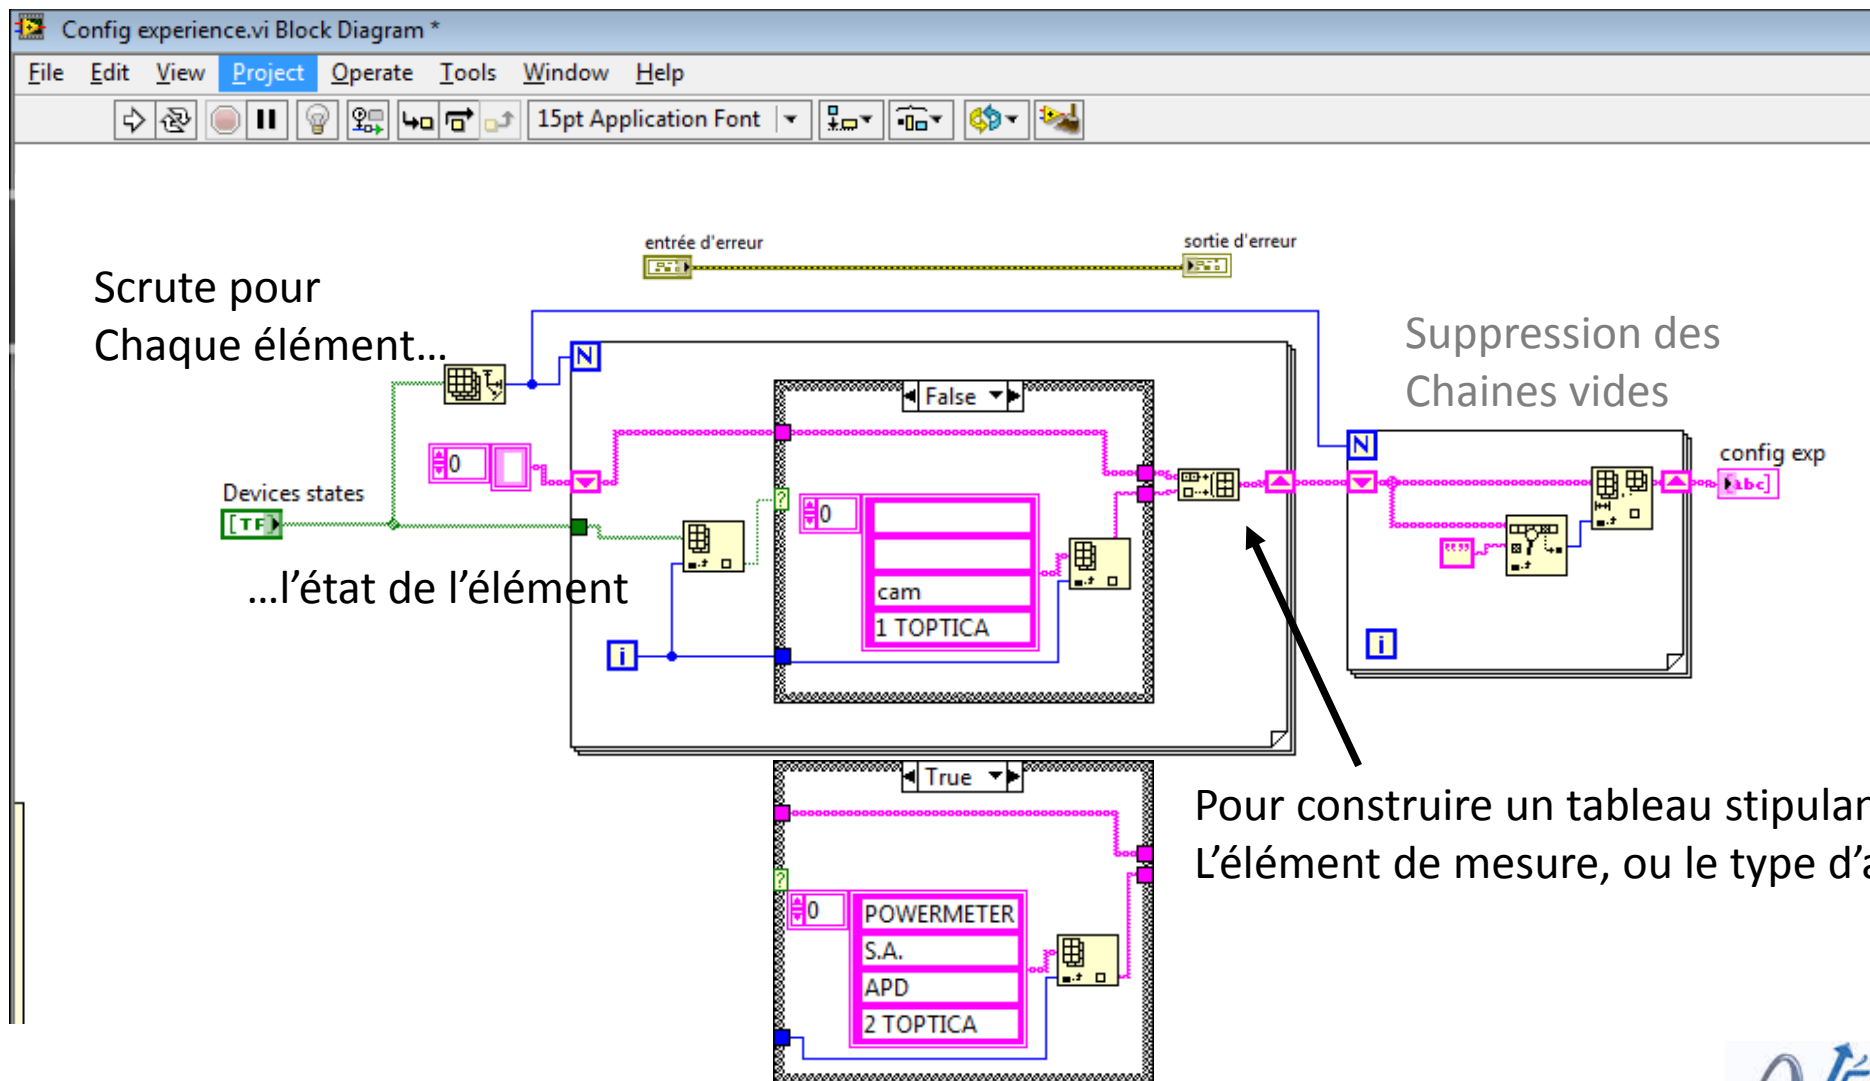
Config experience.vi Block Diagram *

File Edit View Project Operate Tools Window Help

15pt Application Font

entrée d'erreur

sortie d'erreur

Scrute pour
Chaque élément…

Suppression des
Chaines vides

N

False

N

config exp

0

Devices states

TF

0

cam

1 TOPTICA

…l'état de l'élément

i

i

True

0

POWERMETER

S.A.

APD

2 TOPTICA

Pour construire un tableau stipular
L'élément de mesure, ou le type d'a